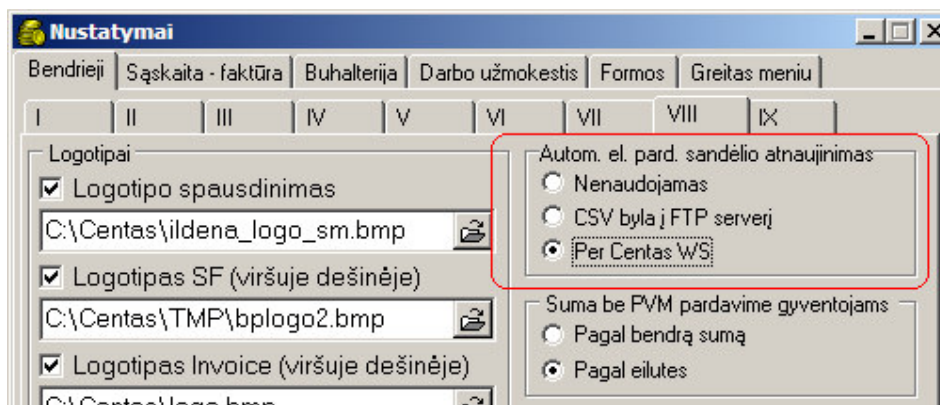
Nustatymai

Bendrieji | Sąskaita - faktūra | Buhalterija | Darbo užmokestis | Formos | Greitas meniu

I | II | III | IV | V | VI | VII | VIII | IX

Logotipai

Logotipo spausdinimas

C:\Centas\ildena_logo_sm.bmp

Logotipas SF (viršuje dešinėje)

C:\Centas\TMP\bplogo2.bmp

Logotipas Invoice (viršuje dešinėje)

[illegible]

Autom. el. pard. sandėlio atnaujinimas

Nenaudojamas

CSV byla į FTP serverį

Per Centas WS

Suma be PVM pardavime gyventojams

Pagal bendrą sumą

Pagal eilutes